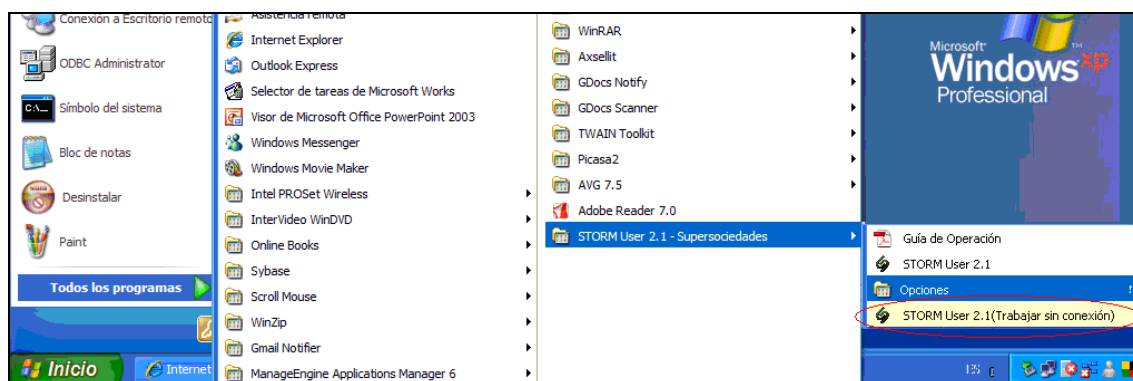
Conexión a Escritorio remoto
ODBC Administrator
Símbolo del sistema
Bloc de notas
Desinstalar
Paint
Todos los programas
Inicio
Internet

Asistencia remota
Internet Explorer
Outlook Express
Selector de tareas de Microsoft Works
Visor de Microsoft Office PowerPoint 2003
Windows Messenger
Windows Movie Maker
Intel PROSet Wireless
InterVideo WinDVD
Online Books
Sybase
Scroll Mouse
WinZip
Gmail Notifier
ManageEngine Applications Manager 6

WinRAR
Axsellit
GDocs Notify
GDocs Scanner
TWAIN Toolkit
Picasa2
AVG 7.5
Adobe Reader 7.0
STORM User 2.1 - Supersociedades

Microsoft Windows xp Professional

Guía de Operación
STORM User 2.1
Opciones
STORM User 2.1(Trabajar sin conexión)

ES